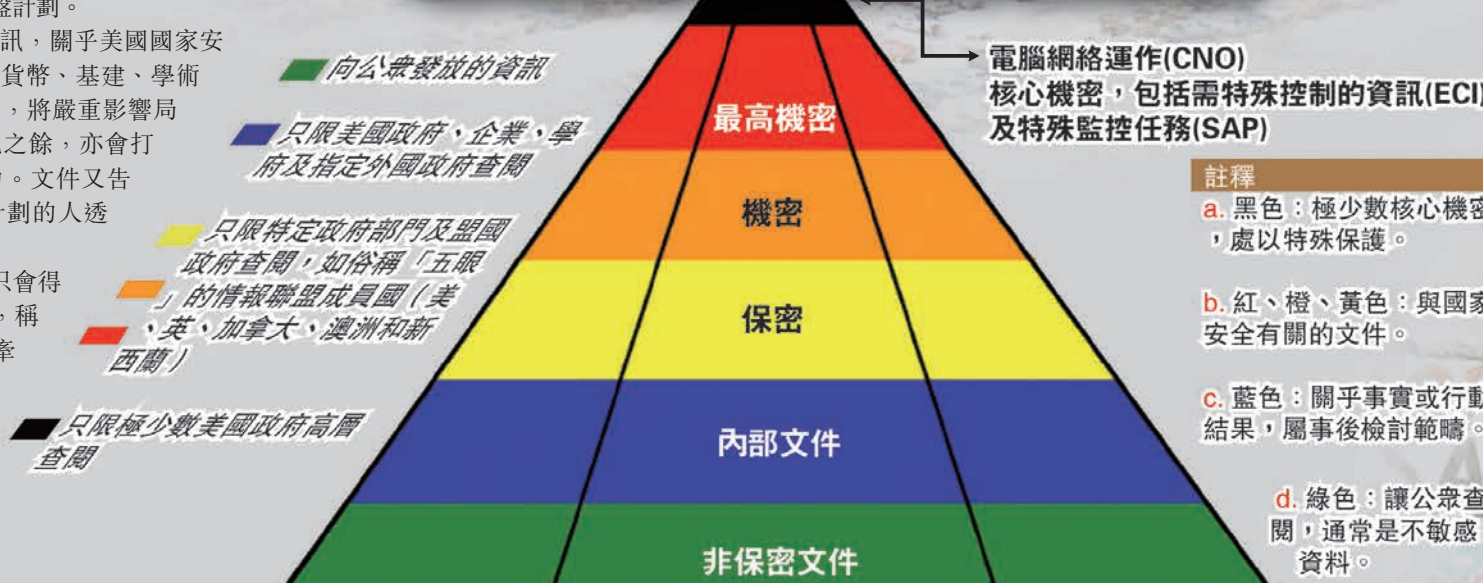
監計劃。
訊，關乎美國國家安
貨幣、基建、學術
，將嚴重影響局
之餘，亦會打
。文件又告
計劃的人透

只會得
，稱
牽

向公眾發放的資訊

只限美國政府，企業，學府及指定外國政府查閱

只限特定政府部門及盟國政府查閱，如俗稱「五眼」的情報聯盟成員國（美、英、加拿大、澳洲和新西蘭）

只限極少數美國政府高層查閱

最高機密

機密

保密

內部文件

非保密文件

電腦網絡運作(CNO)
核心機密，包括需特殊控制的資訊(ECI)
及特殊監控任務(SAP)

註釋
a. 黑色：極少數核心機密，處以特殊保護。

b. 紅、橙、黃色：與國家安全有關的文件。

c. 藍色：關乎事實或行動結果，屬事後檢討範疇。

d. 綠色：讓公眾查閱，通常是不敏感資料。